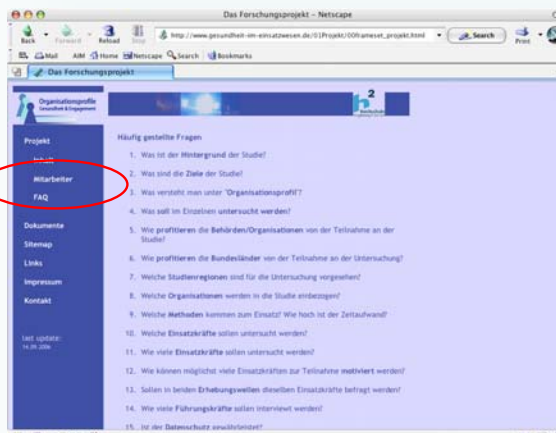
Das Forschungsprojekt – Netscape

Back Forward Reload Stop http://www.gesundheit-im-einsatzwesen.de/01Projekt/00frameset_projekt.html Search Print

Mail AIM Home Netscape Search Bookmarks

Das Forschungsprojekt

Organisationsprofile Gesundheit & Engagement

$h^2$

Projekt
Inhalt
Mitarbeiter
FAQ
Dokumente
Sitemap
Links
Impressum
Kontakt

last update: 14.09.2006

Häufig gestellte Fragen

1. Was ist der Hintergrund der Studie?
2. Was sind die Ziele der Studie?
3. Was versteht man unter "Organisationsprofil"?
4. Was soll im Einzelnen untersucht werden?
5. Wie profitieren die Behörden/Organisationen von der Teilnahme an der Studie?
6. Wie profitieren die Bundesländer von der Teilnahme an der Untersuchung?
7. Welche Studienregionen sind für die Untersuchung vorgesehen?
8. Welche Organisationen werden in die Studie einbezogen?
9. Welche Methoden kommen zum Einsatz? Wie hoch ist der Zeitaufwand?
10. Welche Einsatzkräfte sollen untersucht werden?
11. Wie viele Einsatzkräfte sollen untersucht werden?
12. Wie können möglichst viele Einsatzkräften zur Teilnahme motiviert werden?
13. Sollen in beiden Erhebungswellen dieselben Einsatzkräfte befragt werden?
14. Wie viele Führungskräfte sollen interviewt werden?
15. Ist der Datenschutz gewährleistet?